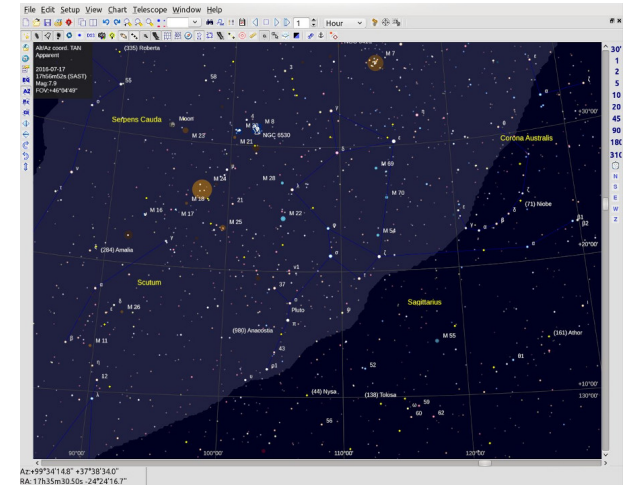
File Edit Setup View Chart Telescope Window Help

Hour

Alt/Az coord. TAN
Apparent

2016-07-17
17h56m52s (SAST)
Mag:7.9
FOV:+46°04'48"

(335) Roberta
55
58
M 7
Serpens Cauda
Moon
M 23
M 8
M 20
NGC 6530
M 21
Corona Australis
M 69
M 24
M 28
M 70
(71) Niobe
M 18
M 16
M 17
M 25
M 22
M 54
(284) Amalia
Scutum
M 26
Pluto
Sagittarius
M 11
(980) Anacostia
M 55
(161) Athor
43
52
81
12
(44) Nysa
(138) Tolosa
59
60
62
56
+30°00'
+20°00'
+10°00'
130°00'
90°00'
100°00'
110°00'
120°00'

30'
1
2
5
10
20
45
90
180
310
N
S
E
W
Z

Az:+99°34'14.8" +37°38'34.0"
RA: 17h35m30.50s -24°24'16.7"